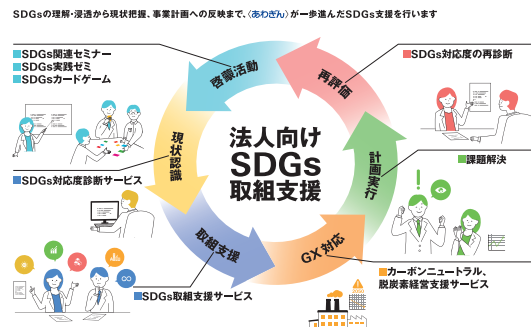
SDGsの理解・浸透から現状把握、事業計画への反映まで、〈あわぎん〉が一歩進んだSDGs支援を行います

■SDGs関連セミナー
■SDGs実践ゼミ
■SDGsカードゲーム

啓蒙活動

再評価

■SDGs対応度の再診断

現状認識

法人向け
SDGs
取組支援

計画実行

■課題解決

■SDGs対応度診断サービス

取組支援

GX対応

■SDGs取組支援サービス

■カーボンニュートラル、脱炭素経営支援サービス